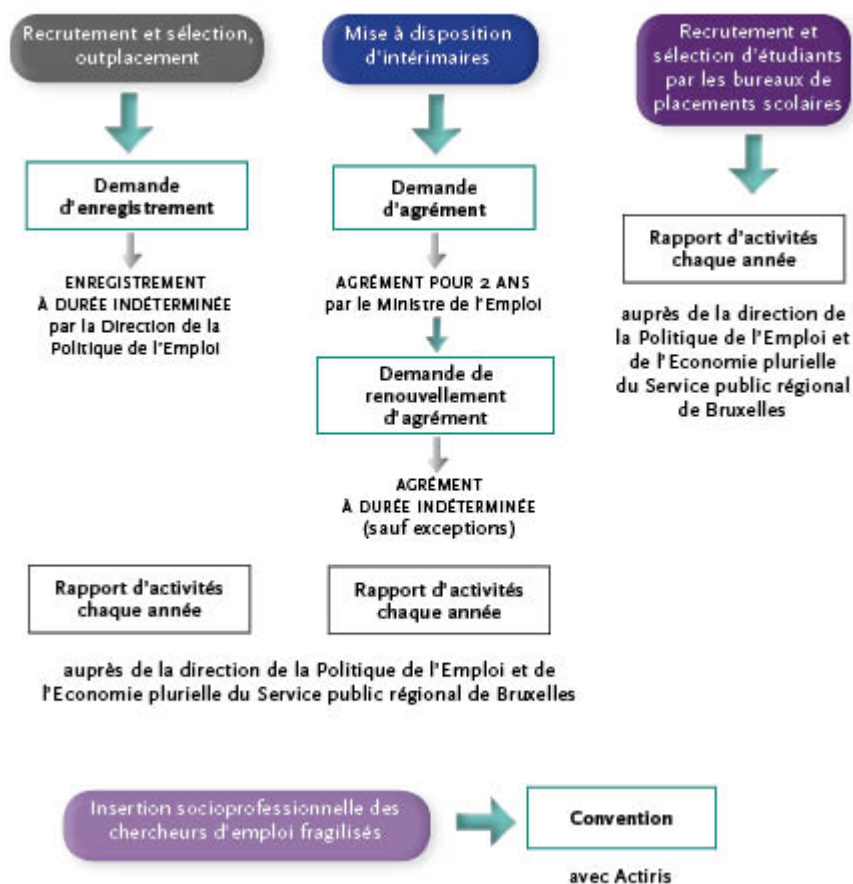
Recrutement et sélection, outplacement

Demande d'enregistrement

ENREGISTREMENT À DURÉE INDÉTERMINÉE par la Direction de la Politique de l'Emploi

Mise à disposition d'intérimaires

Demande d'agrément

AGRÉMENT POUR 2 ANS par le Ministre de l'Emploi

Demande de renouvellement d'agrément

AGRÉMENT À DURÉE INDÉTERMINÉE (sauf exceptions)

Recrutement et sélection d'étudiants par les bureaux de placements scolaires

Rapport d'activités chaque année

auprès de la direction de la Politique de l'Emploi et de l'Economie plurielle du Service public régional de Bruxelles

Rapport d'activités chaque année

Rapport d'activités chaque année

auprès de la direction de la Politique de l'Emploi et de l'Economie plurielle du Service public régional de Bruxelles

Insertion socioprofessionnelle des chercheurs d'emploi fragilisés

Convention

avec Actiris